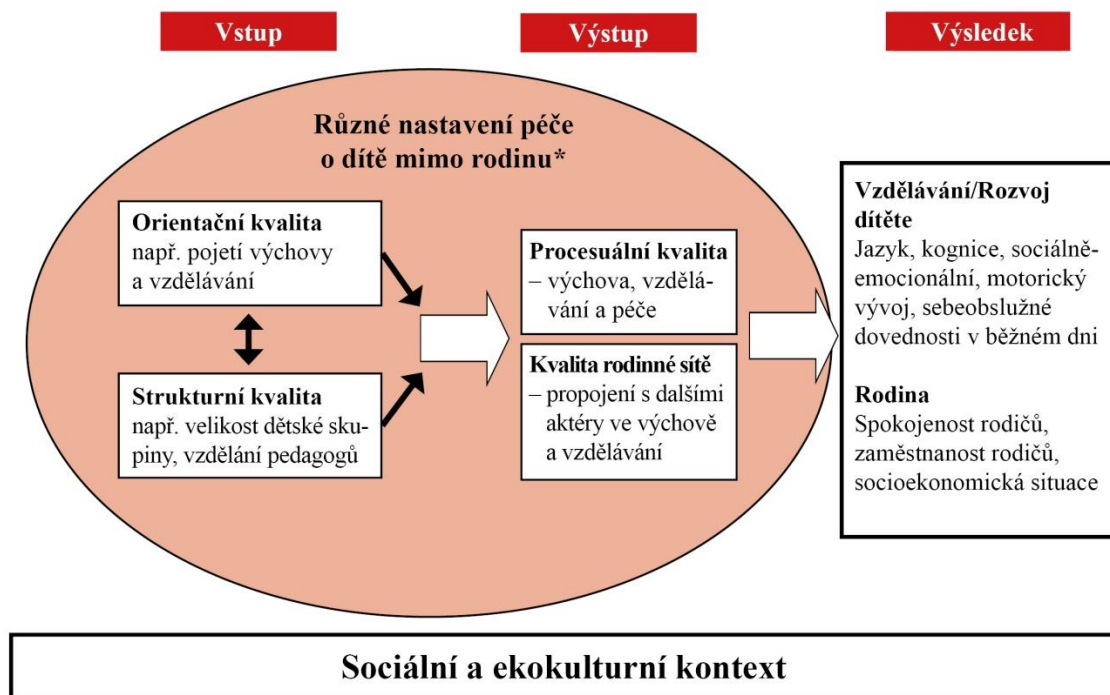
Vstup

Výstup

Výsledek

Různé nastavení péče o dítě mimo rodinu*

Orientační kvalita
např. pojetí výchovy a vzdělávání

Strukturní kvalita
např. velikost dětské skupiny, vzdělání pedagogů

Procesuální kvalita
– výchova, vzdělávání a péče

Kvalita rodinné sítě
– propojení s dalšími aktéry ve výchově a vzdělávání

Vzdělávání/Rozvoj dítěte
Jazyk, kognice, sociálně-emocionální, motorický vývoj, sebeobslužné dovednosti v běžném dni

Rodina
Spokojenost rodičů, zaměstnanost rodičů, socioekonomická situace

Sociální a ekokulturní kontext